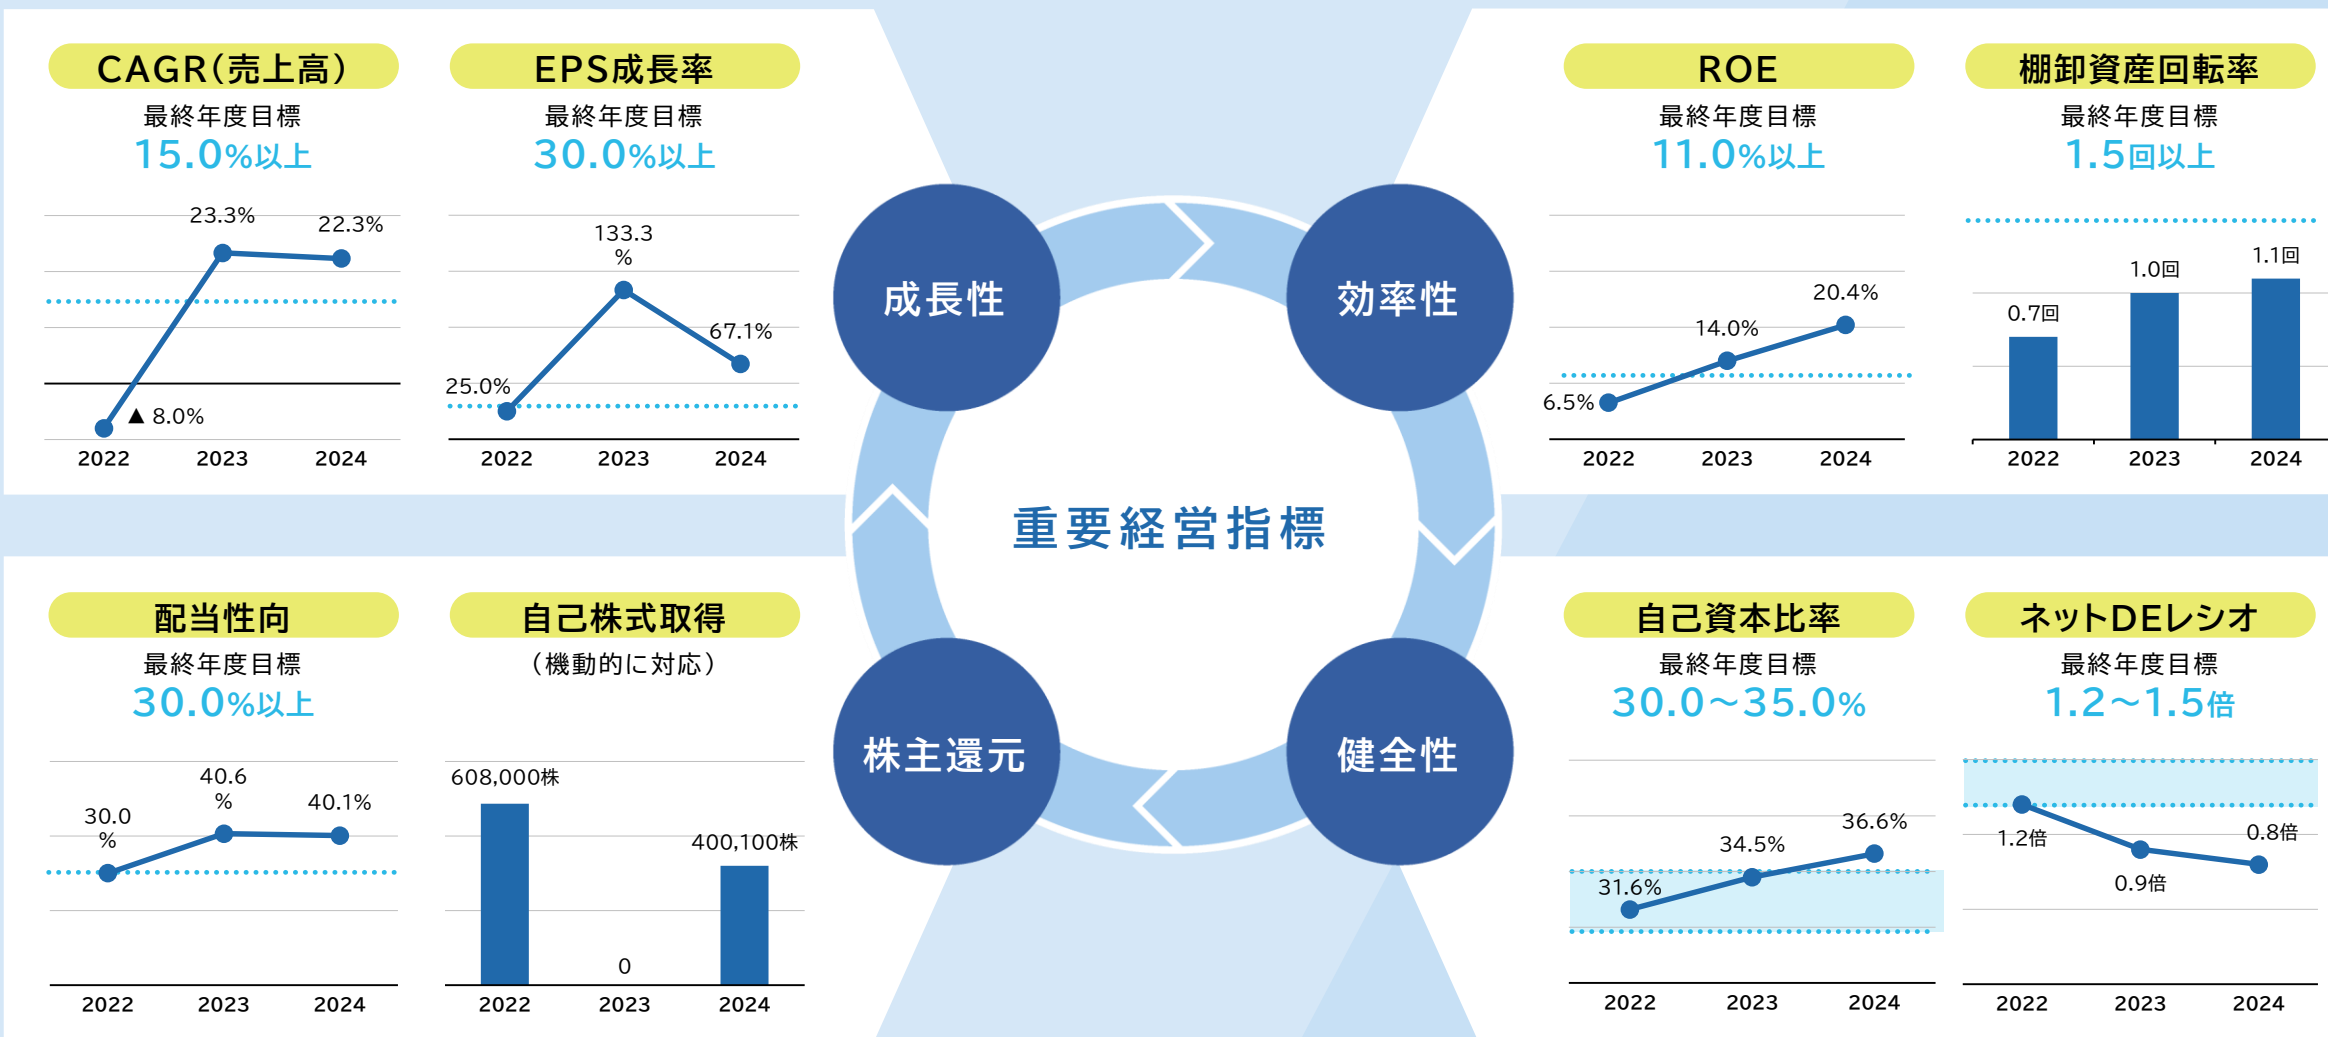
CAGR(売上高)
最終年度目標
15.0%以上
23.3%
22.3%
▲ 8.0%
2022 2023 2024

EPS成長率
最終年度目標
30.0%以上
133.3 %
67.1%
25.0%
2022 2023 2024

ROE
最終年度目標
11.0%以上
20.4%
14.0%
6.5%
2022 2023 2024

棚卸資産回転率
最終年度目標
1.5回以上
0.7回
1.0回
1.1回
2022 2023 2024

成長性
効率性
重要経営指標
株主還元
健全性

配当性向
最終年度目標
30.0%以上
30.0 %
40.6 %
40.1%
2022 2023 2024

自己株式取得
(機動的に対応)
608,000株
0
400,100株
2022 2023 2024

自己資本比率
最終年度目標
30.0~35.0%
31.6%
34.5%
36.6%
2022 2023 2024

ネットDEレシオ
最終年度目標
1.2~1.5倍
1.2倍
0.9倍
0.8倍
2022 2023 2024